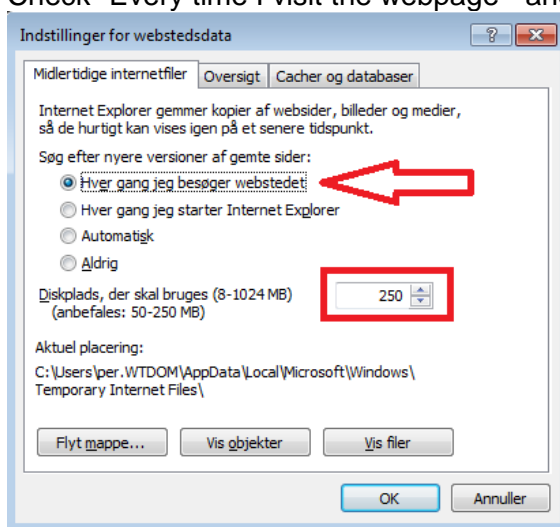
Check "Every time I visit the webpage" an

Indstillinger for webstedsdata

?

Midlertidige internetfiler | Oversigt | Cacher og databaser

Internet Explorer gemmer kopier af websider, billeder og medier, så de hurtigt kan vises igen på et senere tidspunkt.

Søg efter nyere versioner af gemte sider:

Hver gang jeg besøger webstedet

Hver gang jeg starter Internet Explorer

Automatisk

Aldrig

Diskplads, der skal bruges (8-1024 MB) (anbefales: 50-250 MB)

250

Aktuel placering:

C:\Users\per.WTDOM\AppData\Local\Microsoft\Windows\Temporary Internet Files\

Flyt mappe... | Vis objekter | Vis filer

OK | Annuller